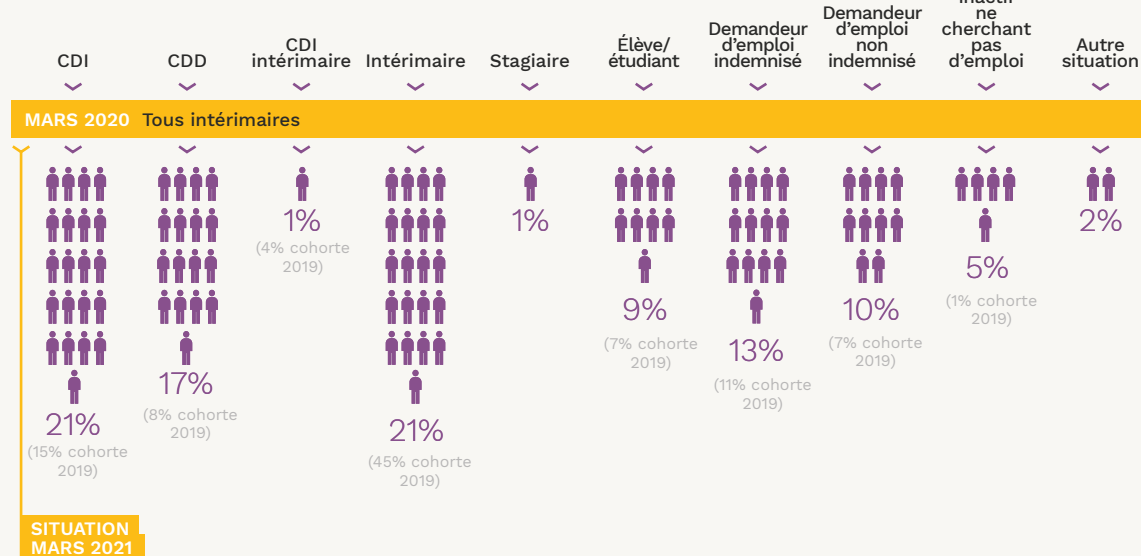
CDI

CDD

CDI intérimaire

Intérimaire

Stagiaire

Élève/ étudiant

Demandeur d'emploi indemnisé

Demandeur d'emploi non indemnisé

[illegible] ne cherchant pas d'emploi

Autre situation

MARS 2020 Tous intérimaires

21%
(15% cohorte 2019)

17%
(8% cohorte 2019)

1%
(4% cohorte 2019)

21%
(45% cohorte 2019)

1%

9%
(7% cohorte 2019)

13%
(11% cohorte 2019)

10%
(7% cohorte 2019)

5%
(1% cohorte 2019)

2%

SITUATION MARS 2021